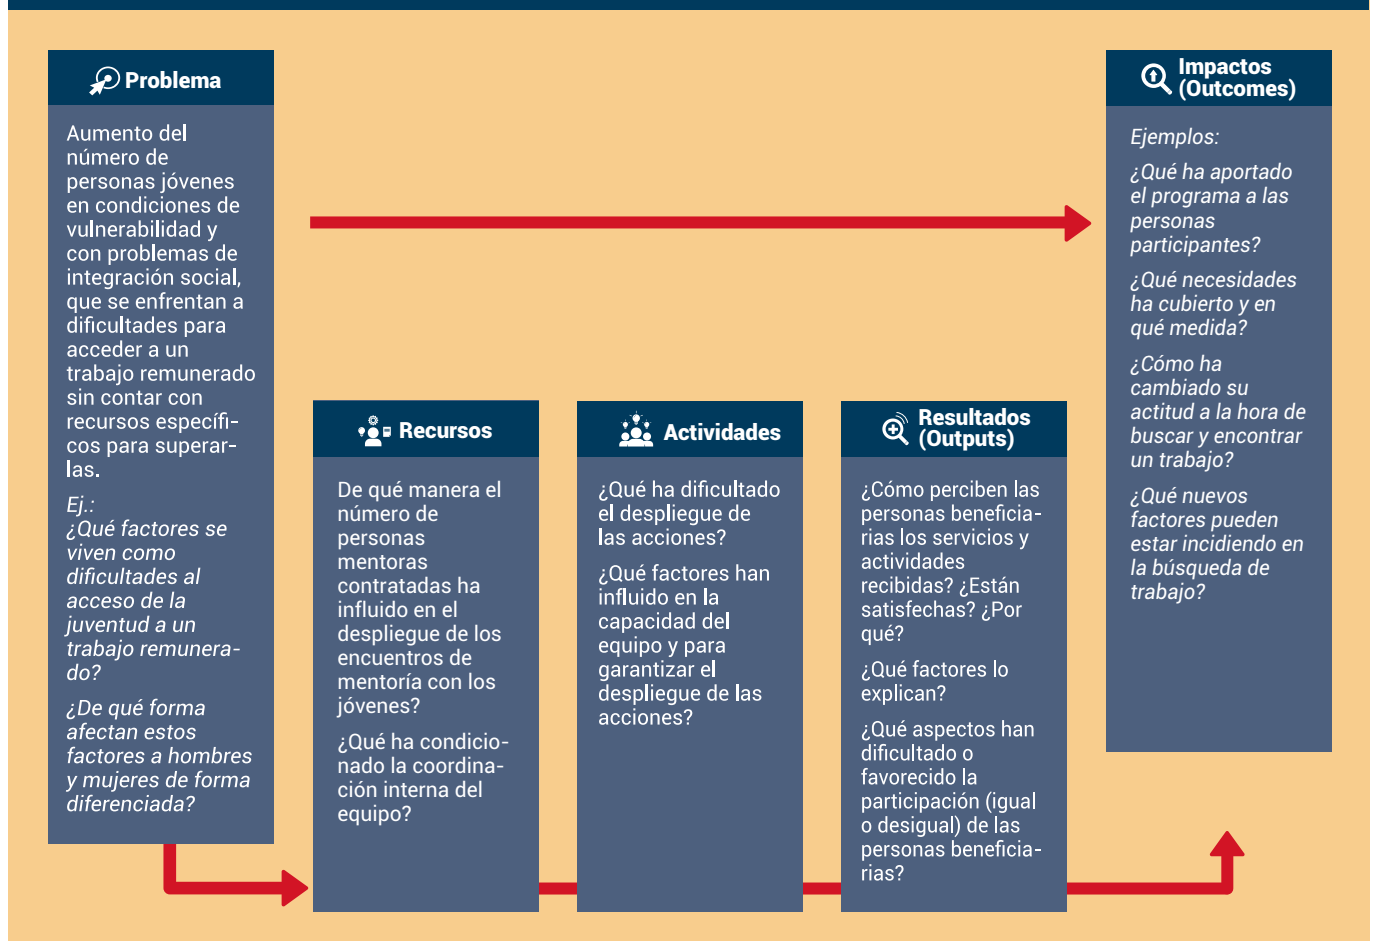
Problema

Aumento del número de personas jóvenes en condiciones de vulnerabilidad y con problemas de integración social, que se enfrentan a dificultades para acceder a un trabajo remunerado sin contar con recursos específicos para superarlas.

Ej.:
¿Qué factores se viven como dificultades al acceso de la juventud a un trabajo remunerado?

¿De qué forma afectan estos factores a hombres y mujeres de forma diferenciada?

Recursos

De qué manera el número de personas mentoras contratadas ha influido en el despliegue de los encuentros de mentoría con los jóvenes?

¿Qué ha condicionado la coordinación interna del equipo?

Actividades

¿Qué ha dificultado el despliegue de las acciones?

¿Qué factores han influido en la capacidad del equipo y para garantizar el despliegue de las acciones?

Resultados (Outputs)

¿Cómo perciben las personas beneficiarias los servicios y actividades recibidas? ¿Están satisfechas? ¿Por qué?

¿Qué factores lo explican?

¿Qué aspectos han dificultado o favorecido la participación (igual o desigual) de las personas beneficiarias?

Impactos (Outcomes)

Ejemplos:

¿Qué ha aportado el programa a las personas participantes?

¿Qué necesidades ha cubierto y en qué medida?

¿Cómo ha cambiado su actitud a la hora de buscar y encontrar un trabajo?

¿Qué nuevos factores pueden estar incidiendo en la búsqueda de trabajo?